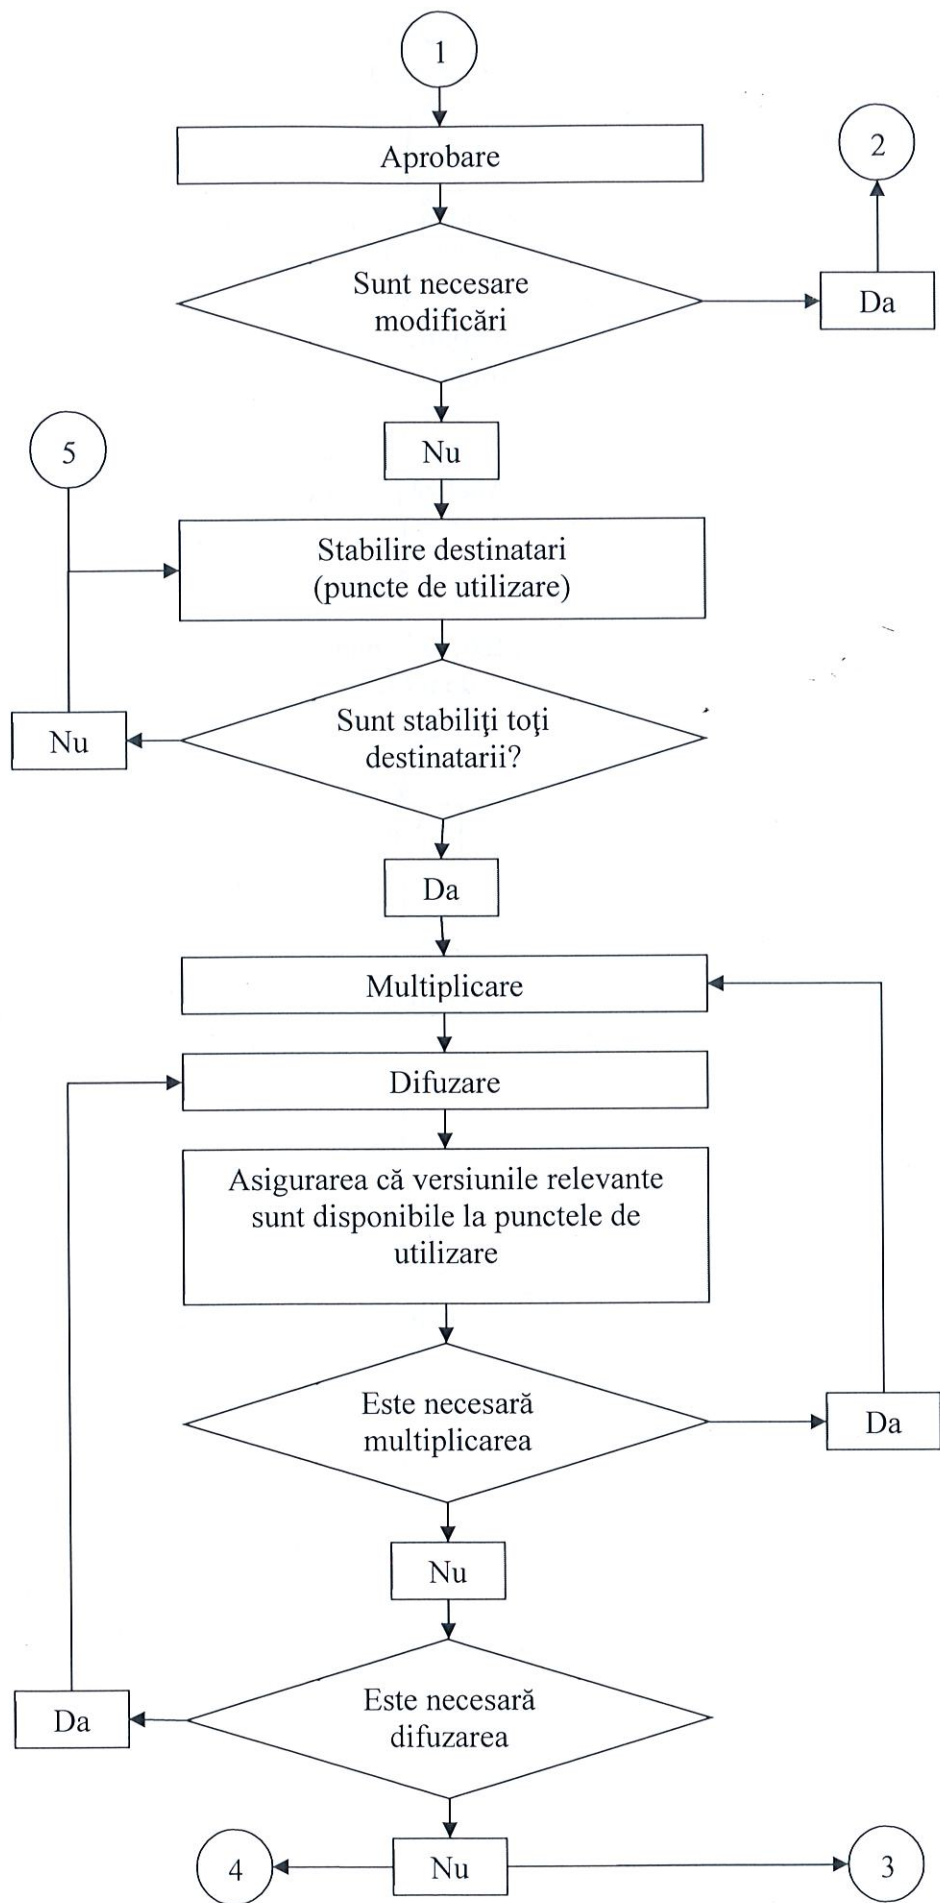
1

Aprobare

2

Sunt necesare modificări

Da

Nu

5

Stabilire destinatari (puncte de utilizare)

Nu

Sunt stabiliţi toţi destinatarii?

Da

Multiplicare

Difuzare

Asigurarea că versiunile relevante sunt disponibile la punctele de utilizare

Este necesară multiplicarea

Da

Nu

Da

Este necesară difuzarea

4

Nu

3